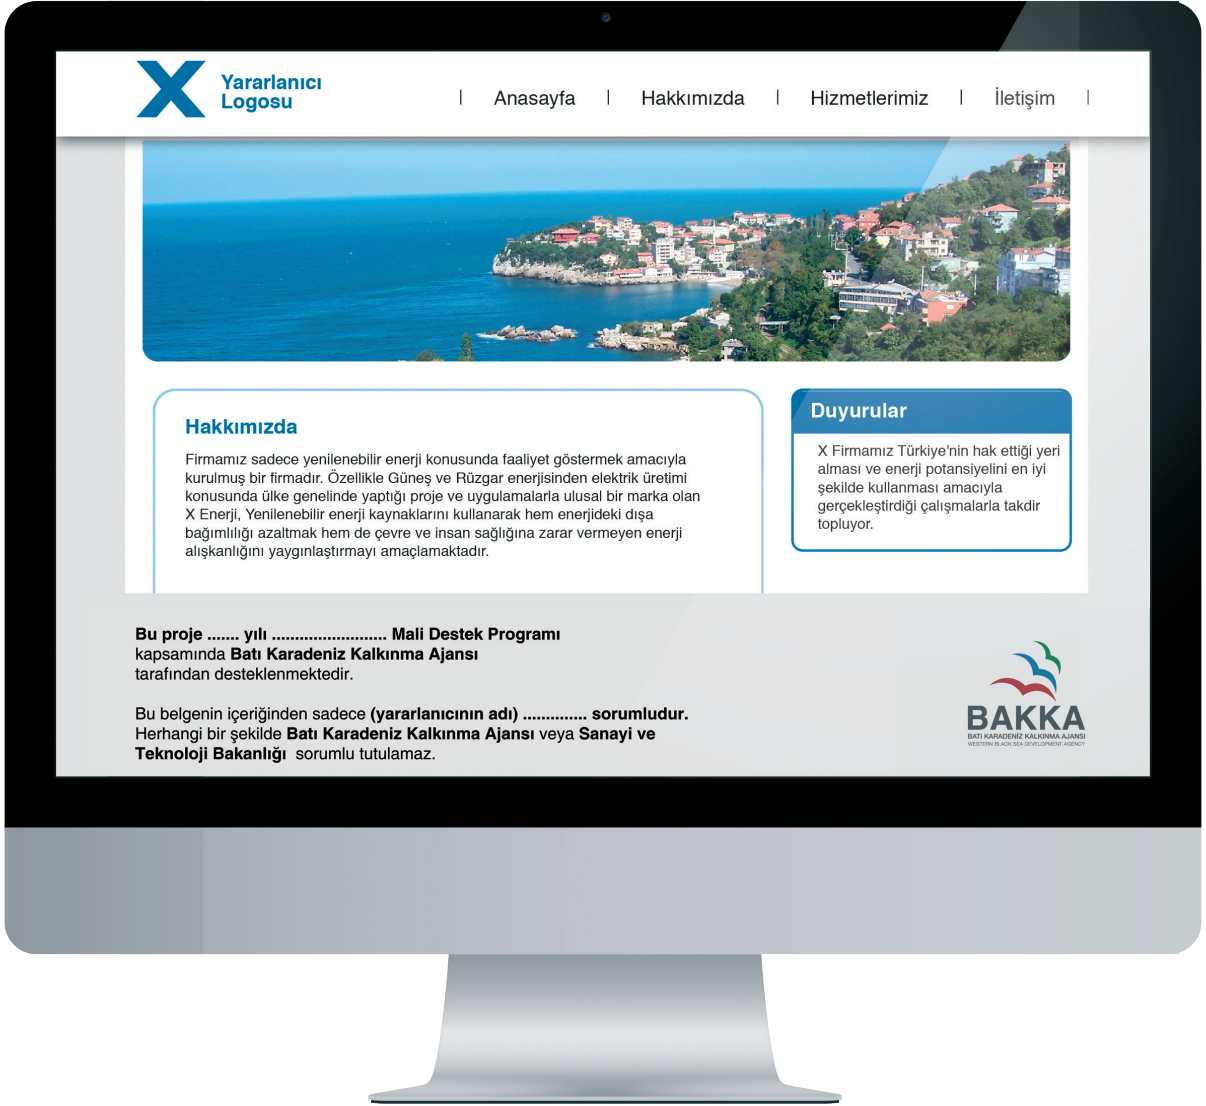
X Yararlanıcı Logosu

| Anasayfa | Hakkımızda | Hizmetlerimiz | İletişim |

Hakkımızda

Firmamız sadece yenilenebilir enerji konusunda faaliyet göstermek amacıyla kurulmuş bir firmadır. Özellikle Güneş ve Rüzgar enerjisinden elektrik üretimi konusunda ülke genelinde yaptığı proje ve uygulamalarla ulusal bir marka olan X Enerji, Yenilenebilir enerji kaynaklarını kullanarak hem enerjideki dışa bağımlılığı azaltmak hem de çevre ve insan sağlığına zarar vermeyen enerji alışkanlığını yaygınlaştırmayı amaçlamaktadır.

Duyurular

X Firmamız Türkiye'nin hak ettiği yeri alması ve enerji potansiyelini en iyi şekilde kullanması amacıyla gerçekleştirdiği çalışmalarla takdir topluyor.

Bu proje ....... yılı ......................... Mali Destek Programı kapsamında Batı Karadeniz Kalkınma Ajansı tarafından desteklenmektedir.

Bu belgenin içeriğinden sadece (yararlanıcının adı) ............. sorumludur. Herhangi bir şekilde Batı Karadeniz Kalkınma Ajansı veya Sanayi ve Teknoloji Bakanlığı sorumlu tutulamaz.

BAKKA
BATI KARADENİZ KALKINMA AJANSI
WESTERN BLACK SEA DEVELOPMENT AGENCY